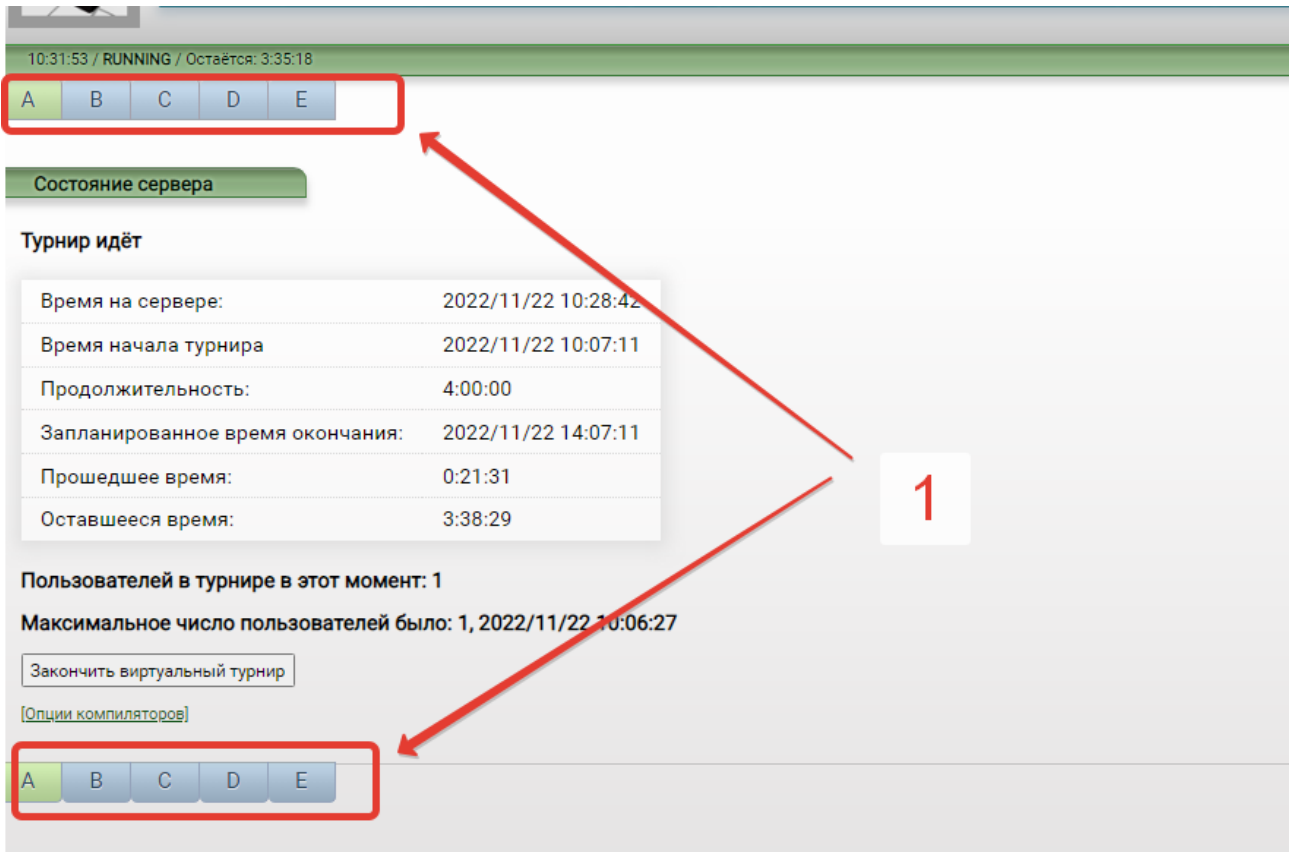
10:31:53 / RUNNING / Остаётся: 3:35:18

A B C D E

Состояние сервера

Турнир идёт

| | |
|---|---|
| Время на сервере: | 2022/11/22 10:28:42 |
| Время начала турнира | 2022/11/22 10:07:11 |
| Продолжительность: | 4:00:00 |
| Запланированное время окончания: | 2022/11/22 14:07:11 |
| Прошедшее время: | 0:21:31 |
| Оставшееся время: | 3:38:29 |

1

Пользователей в турнире в этот момент: 1

Максимальное число пользователей было: 1, 2022/11/22 10:06:27

Закончить виртуальный турнир

[Опции компиляторов]

A B C D E